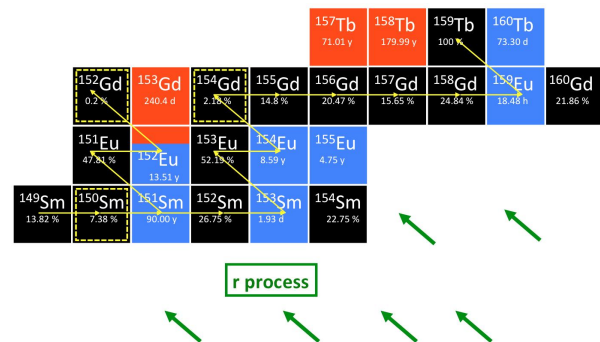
$^{157}$Tb
71.01 y

$^{158}$Tb
179.99 y

$^{159}$Tb
100 %

$^{160}$Tb
73.30 d

$^{152}$Gd
0.2 %

$^{153}$Gd
240.4 d

$^{154}$Gd
2.18 %

$^{155}$Gd
14.8 %

$^{156}$Gd
20.47 %

$^{157}$Gd
15.65 %

$^{158}$Gd
24.84 %

$^{159}$Eu
18.48 h

$^{160}$Gd
21.86 %

$^{151}$Eu
47.81 %

$^{152}$Eu
13.51 y

$^{153}$Eu
52.19 %

$^{154}$Eu
8.59 y

$^{155}$Eu
4.75 y

$^{149}$Sm
13.82 %

$^{150}$Sm
7.38 %

$^{151}$Sm
90.00 y

$^{152}$Sm
26.75 %

$^{153}$Sm
1.93 d

$^{154}$Sm
22.75 %

r process